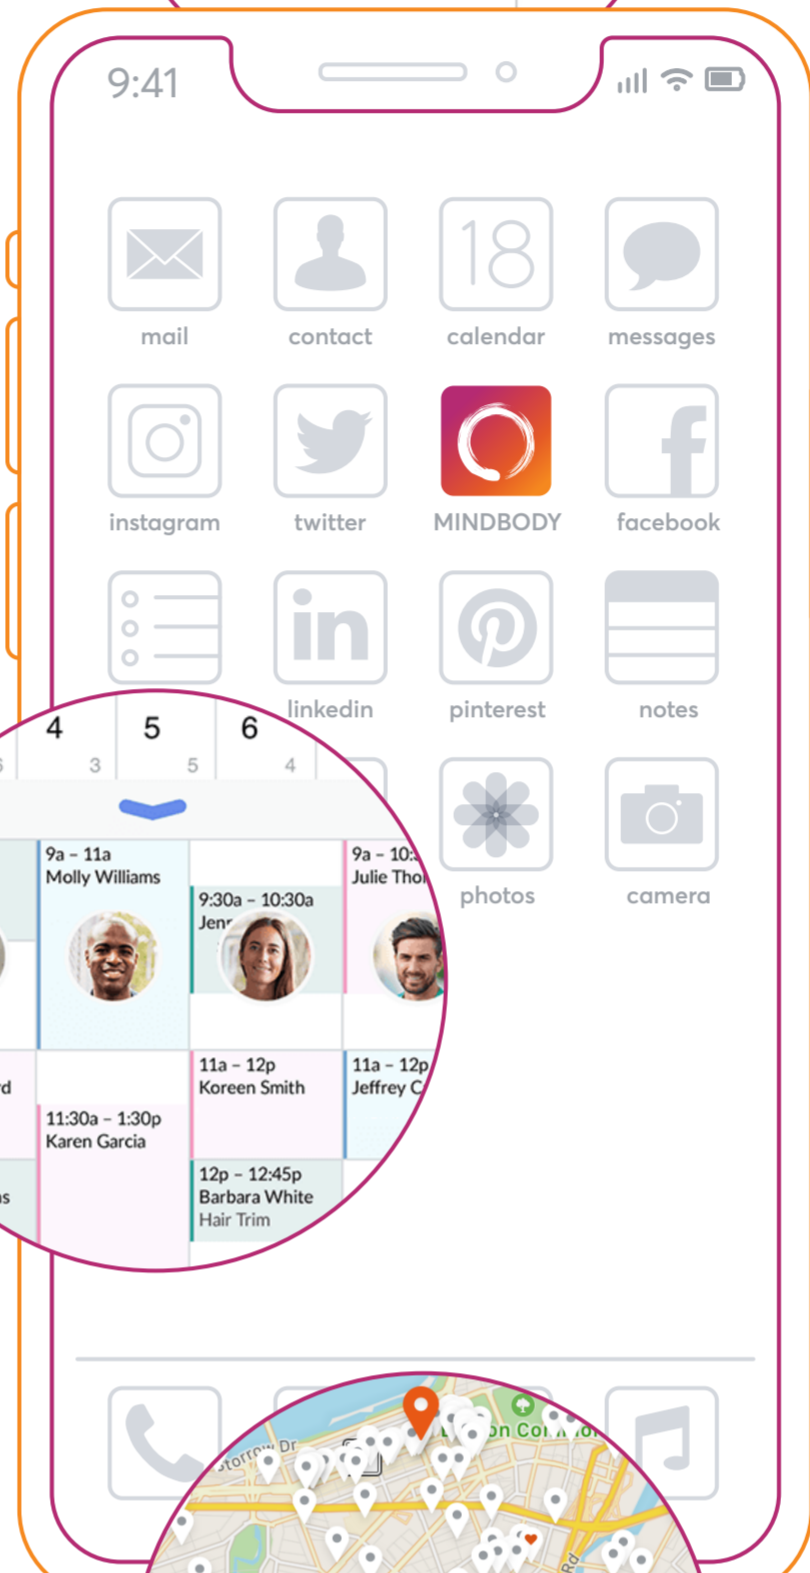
9:41

18

mail contact calendar messages

instagram twitter MINDBODY facebook

in

linkedin pinterest notes

photos camera

4 5 6
3 5 4

9a - 11a
Molly Williams

9:30a - 10:30a
Jen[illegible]

9a - 10:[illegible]
Julie Tho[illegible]

11a - 12p
Koreen Smith

11a - 12p
Jeffrey C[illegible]

11:30a - 1:30p
Karen Garcia

12p - 12:45p
Barbara White
Hair Trim

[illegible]rd

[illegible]s

Storrow Dr

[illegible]on Co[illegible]

Rd